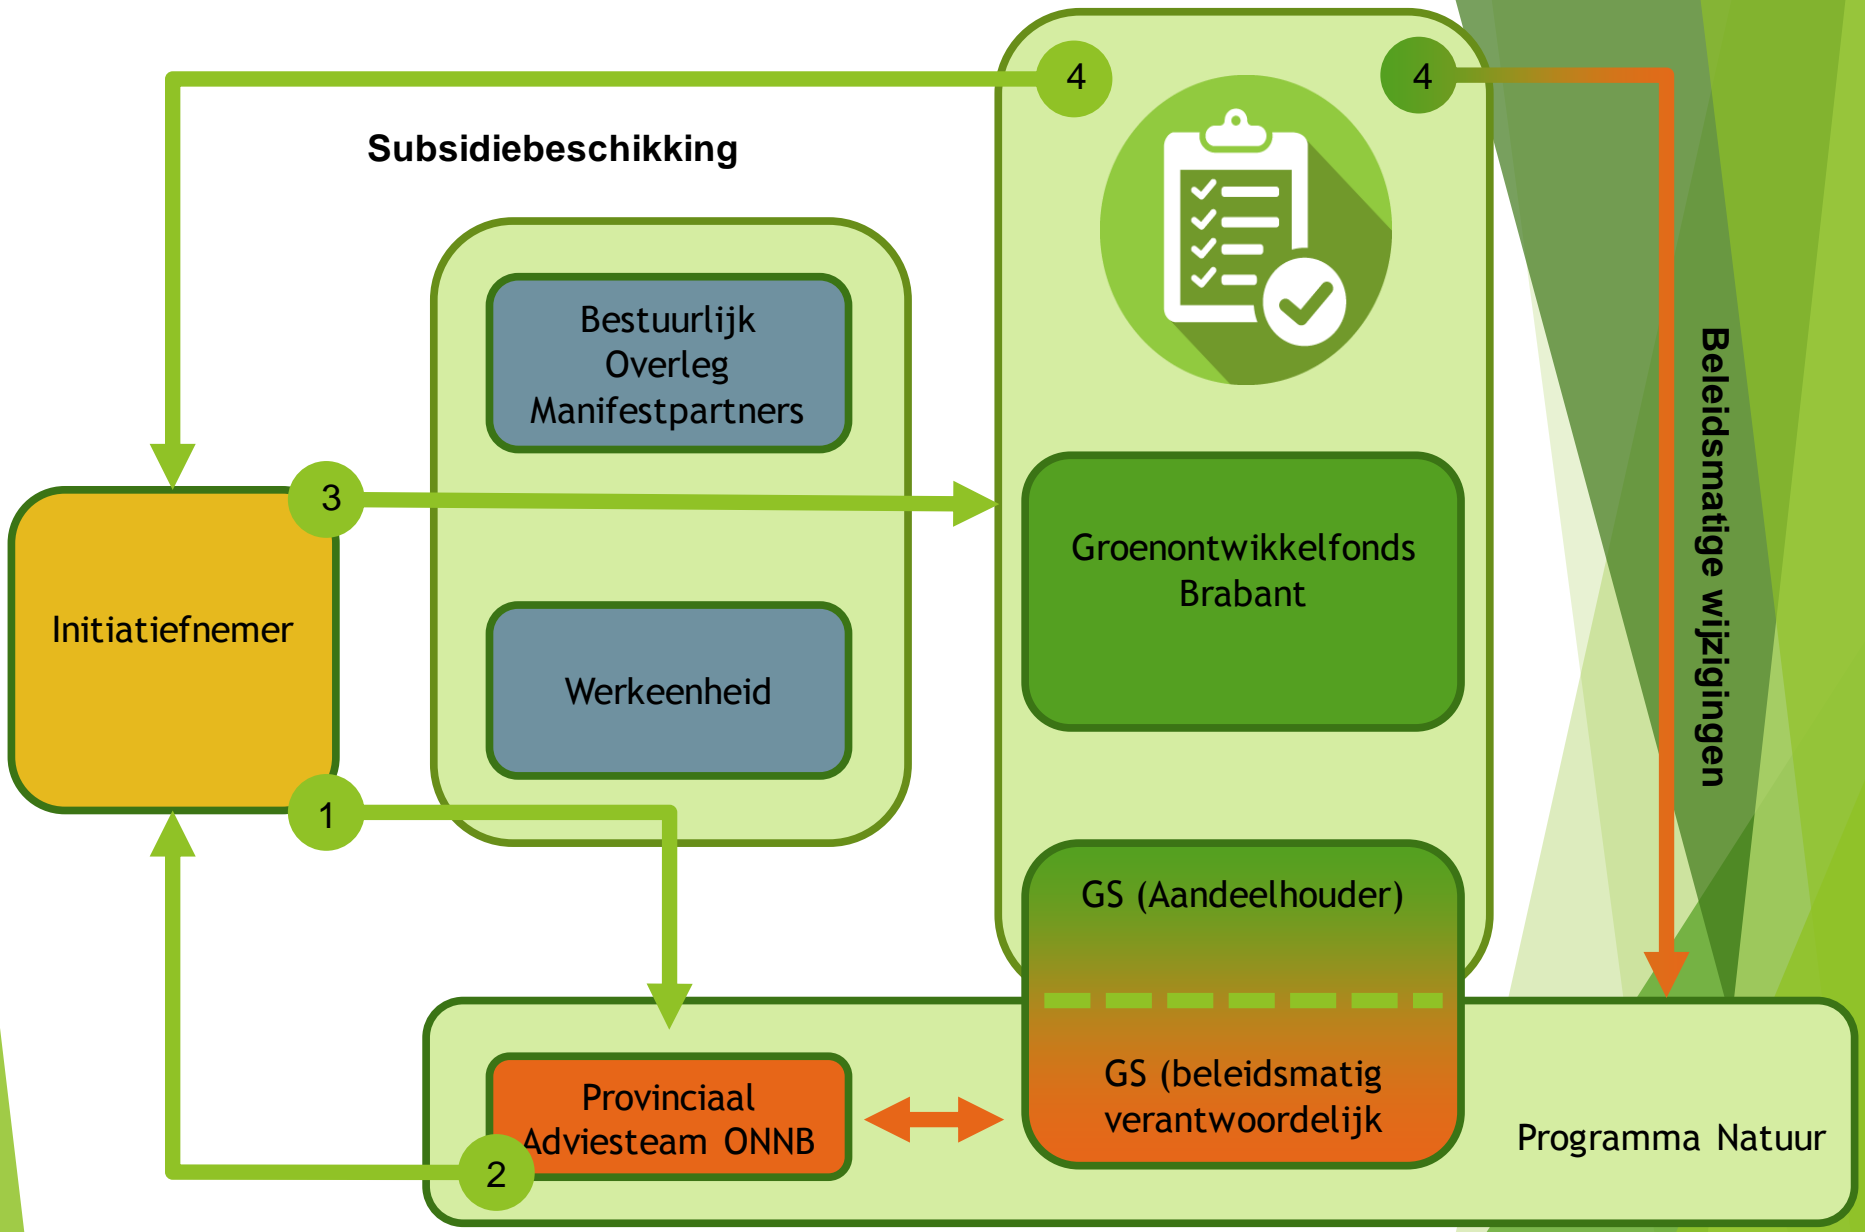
Subsidiebeschikking

4

4

Bestuurlijk Overleg Manifestpartners

Werkeenheid

Initiatiefnemer

3

1

2

Groenontwikkelfonds Brabant

GS (Aandeelhouder)

GS (beleidsmatig verantwoordelijk

Provinciaal Adviesteam ONNB

Programma Natuur

Beleidsmatige wijzigingen